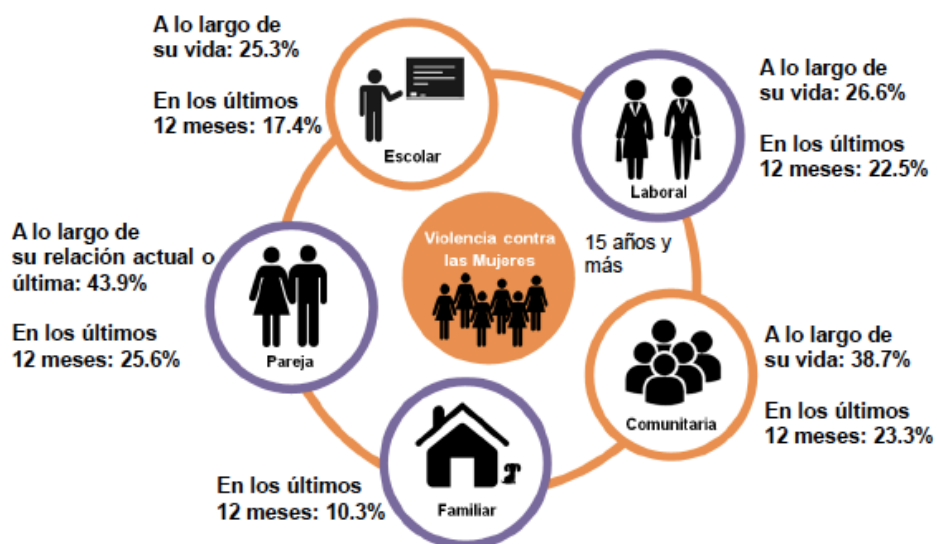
A lo largo de su vida: 25.3%

En los últimos 12 meses: 17.4%

Escolar

A lo largo de su vida: 26.6%

En los últimos 12 meses: 22.5%

Laboral

A lo largo de su relación actual o última: 43.9%

En los últimos 12 meses: 25.6%

Pareja

Violencia contra las Mujeres

15 años y más

A lo largo de su vida: 38.7%

En los últimos 12 meses: 23.3%

Comunitaria

En los últimos 12 meses: 10.3%

Familiar